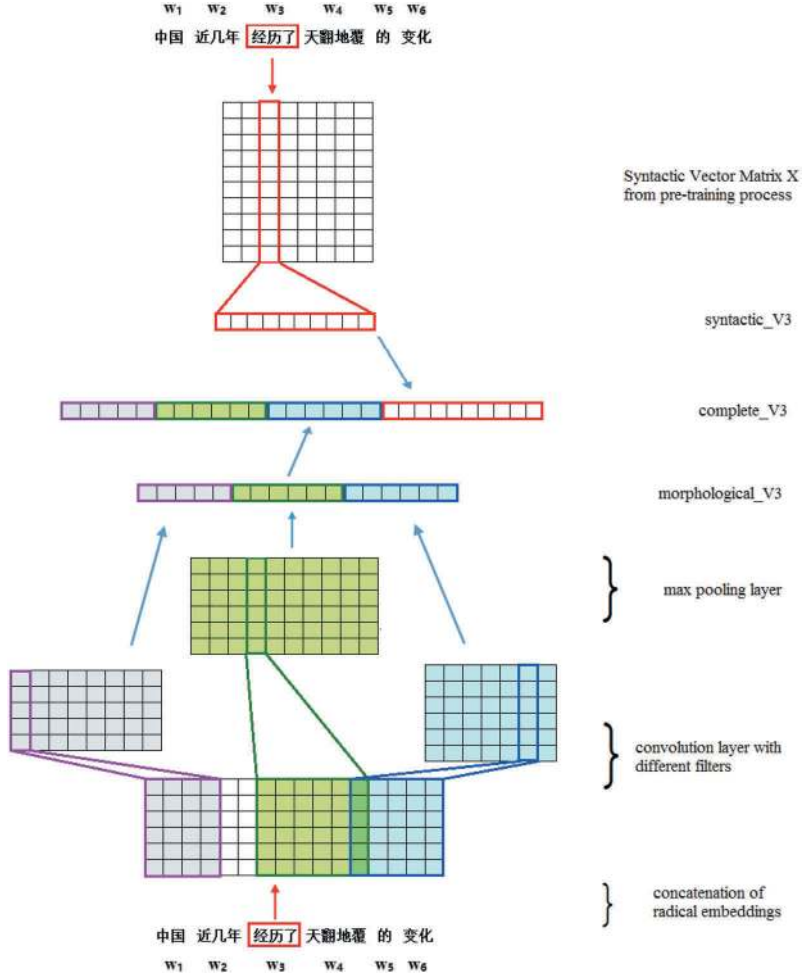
$w_1$ $w_2$ $w_3$ $w_4$ $w_5$ $w_6$

中国 近几年 经历了 天翻地覆 的 变化

Syntactic Vector Matrix X from pre-training process

syntactic_V3

complete_V3

morphological_V3

max pooling layer

convolution layer with different filters

concatenation of radical embeddings

中国 近几年 经历了 天翻地覆 的 变化

$w_1$ $w_2$ $w_3$ $w_4$ $w_5$ $w_6$